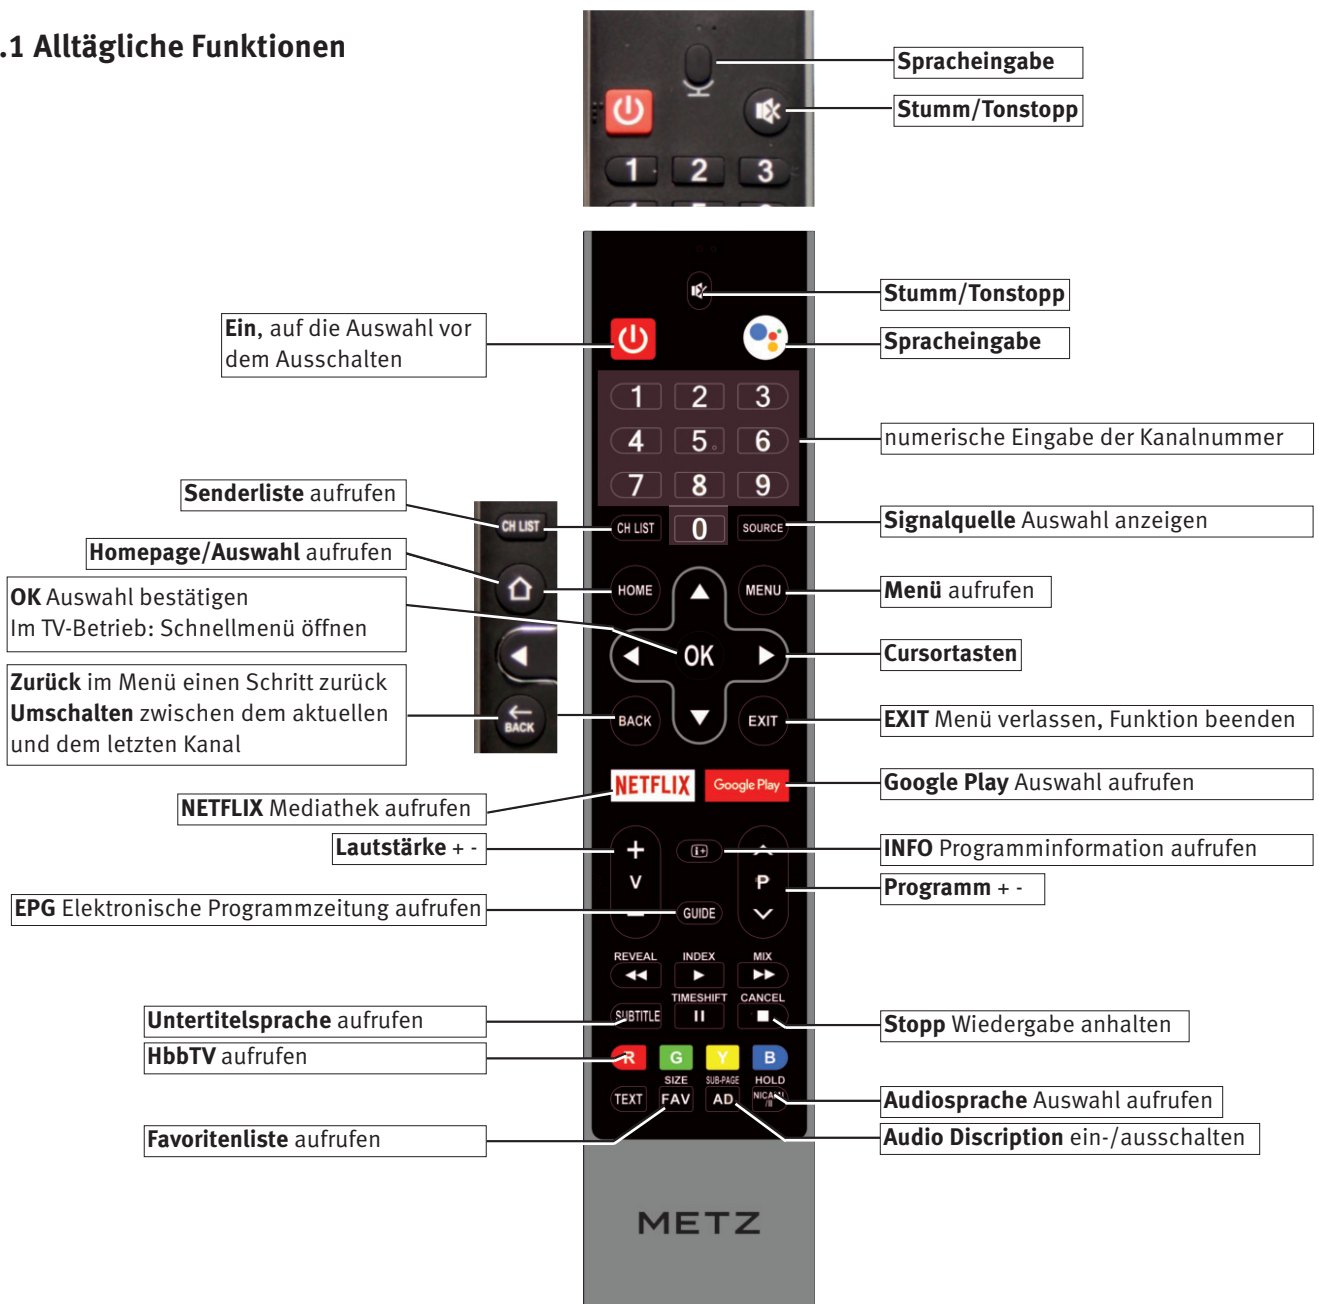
.1 Alltägliche Funktionen

1 2 3

Spracheingabe
Stumm/Tonstopp

Stumm/Tonstopp
Spracheingabe
Ein, auf die Auswahl vor dem Ausschalten

1 2 3
4 5 6
7 8 9
0

numerische Eingabe der Kanalnummer
Senderliste aufrufen
CH LIST
CH LIST
SOURCE
Signalquelle Auswahl anzeigen
Homepage/Auswahl aufrufen
HOME
MENU
Menü aufrufen
OK Auswahl bestätigen
Im TV-Betrieb: Schnellmenü öffnen
OK
Cursortasten
Zurück im Menü einen Schritt zurück
Umschalten zwischen dem aktuellen und dem letzten Kanal
BACK
BACK
EXIT
EXIT Menü verlassen, Funktion beenden
NETFLIX
Google Play
Google Play Auswahl aufrufen
NETFLIX Mediathek aufrufen
Lautstärke + -
+
V
−
P
INFO Programminformation aufrufen
Programm + -
EPG Elektronische Programmzeitung aufrufen
GUIDE
REVEAL
INDEX
MIX
TIMESHIFT
CANCEL
Untertitelsprache aufrufen
SUBTITLE
Stopp Wiedergabe anhalten
HbbTV aufrufen
R G Y B
SIZE
SUB-PAGE
HOLD
TEXT
FAV
AD
NICAM
Audiosprache Auswahl aufrufen
Favoritenliste aufrufen
Audio Discription ein-/ausschalten
METZ